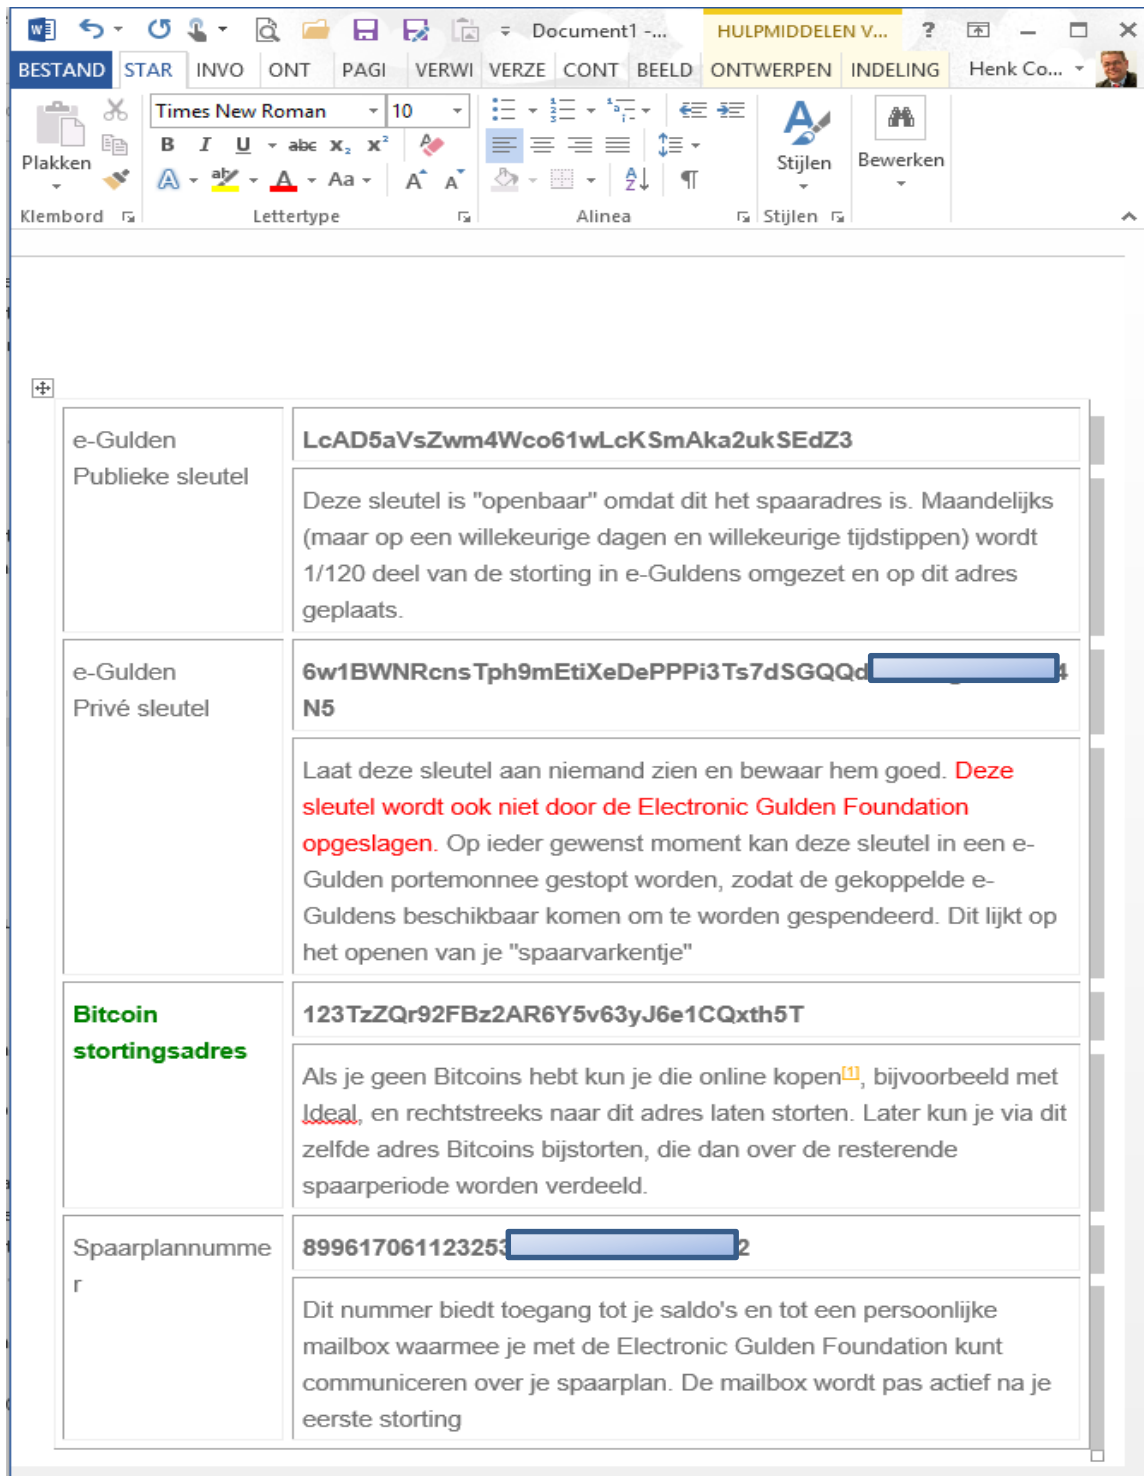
Document1 -... HULPMIDDELEN V... ?

BESTAND STAR INVO ONT PAGI VERWI VERZE CONT BEELD ONTWERPEN INDELING Henk Co...

Plakken

Times New Roman 10

B I U abc $x_2$ $x^2$

Aa

Stijlen Bewerken

Klembord Lettertype Alinea Stijlen

| e-Gulden Publieke sleutel | LcAD5aVsZwm4Wco61wLcKSmAka2ukSEdZ3 |
|---|---|
| | Deze sleutel is "openbaar" omdat dit het spaaradres is. Maandelijks (maar op een willekeurige dagen en willekeurige tijdstippen) wordt 1/120 deel van de storting in e-Guldens omgezet en op dit adres geplaats. |
| e-Gulden Privé sleutel | 6w1BWNRcnsTph9mEtiXeDePPPi3Ts7dSGQQd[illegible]4 N5 |
| | Laat deze sleutel aan niemand zien en bewaar hem goed. Deze sleutel wordt ook niet door de Electronic Gulden Foundation opgeslagen. Op ieder gewenst moment kan deze sleutel in een e-Gulden portemonnee gestopt worden, zodat de gekoppelde e-Guldens beschikbaar komen om te worden gespendeerd. Dit lijkt op het openen van je "spaarvarkentje" |
| Bitcoin stortingsadres | 123TzZQr92FBz2AR6Y5v63yJ6e1CQxth5T |
| | Als je geen Bitcoins hebt kun je die online kopen[1], bijvoorbeeld met Ideal, en rechtstreeks naar dit adres laten storten. Later kun je via dit zelfde adres Bitcoins bijstorten, die dan over de resterende spaarperiode worden verdeeld. |
| Spaarplannumme r | 899617061123253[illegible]2 |
| | Dit nummer biedt toegang tot je saldo's en tot een persoonlijke mailbox waarmee je met de Electronic Gulden Foundation kunt communiceren over je spaarplan. De mailbox wordt pas actief na je eerste storting |